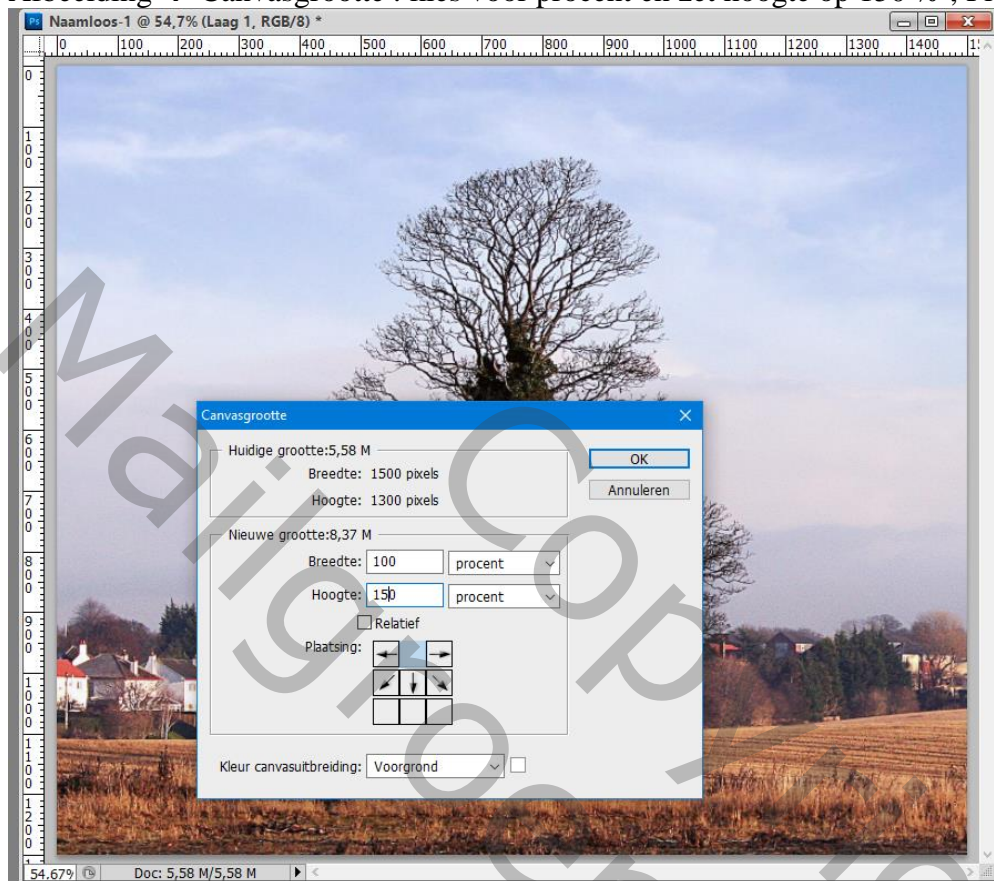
Afbeelding → Canvasgrootte : kies voor procent en zet hoogte op 150% ; H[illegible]

Naamloos-1 @ 54,7% (Laag 1, RGB/8) *

0 100 200 300 400 500 600 700 800 900 1000 1100 1200 1300 1400

Canvasgrootte

Huidige grootte:5,58 M

Breedte: 1500 pixels

Hoogte: 1300 pixels

OK

Annuleren

Nieuwe grootte:8,37 M

Breedte: 100 procent

Hoogte: 150 procent

Relatief

Plaatsing:

Kleur canvasuitbreiding: Voorgrond

54,67%

Doc: 5,58 M/5,58 M